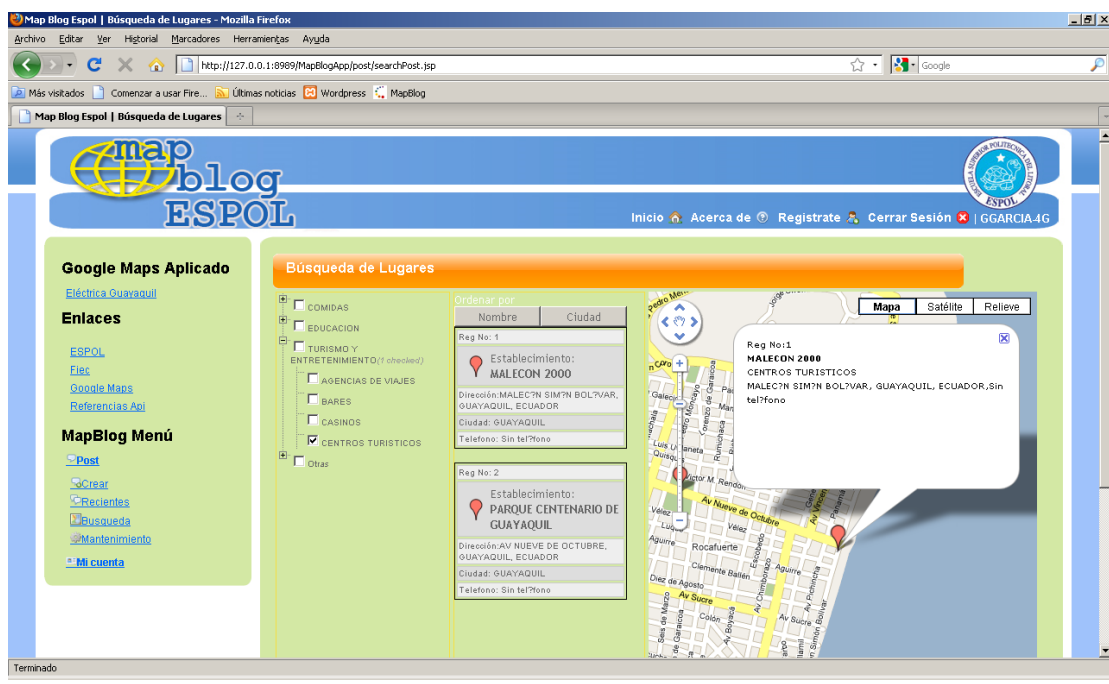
Map Blog Espol | Búsqueda de Lugares - Mozilla Firefox

Archivo Editar Ver Historial Marcadores Herramientas Ayuda

http://127.0.0.1:8989/MapBlogApp/post/searchPost.jsp

Google

Más visitados Comenzar a usar Fire... Últimas noticias Wordpress MapBlog

Map Blog Espol | Búsqueda de Lugares

map blog ESPOL

ESCUELA SUPERIOR POLITECNICA DEL LITORAL ESPOL

Inicio Acerca de Registrate Cerrar Sesión | GGARCIA4G

Google Maps Aplicado

Eléctrica Guayaquil

Enlaces

ESPOL
Fiec
Google Maps
Referencias Api

MapBlog Menú

Post
Crear
Recientes
Busqueda
Mantenimiento
Mi cuenta

Búsqueda de Lugares

COMIDAS
EDUCACION
TURISMO Y ENTRETENIMIENTO (1 checked)
AGENCIAS DE VIAJES
BARES
CASINOS
CENTROS TURISTICOS
Otras

Ordenar por

| Nombre | Ciudad |
|---|---|

Reg No: 1
Establecimiento:
MALECON 2000
Dirección:MALEC?N SIM?N BOL?VAR, GUAYAQUIL, ECUADOR
Ciudad: GUAYAQUIL
Telefono: Sin tel?fono

Reg No: 2
Establecimiento:
PARQUE CENTENARIO DE GUAYAQUIL
Dirección:AV NUEVE DE OCTUBRE, GUAYAQUIL, ECUADOR
Ciudad: GUAYAQUIL
Telefono: Sin tel?fono

Mapa Satélite Relieve

Reg No:1
MALECON 2000
CENTROS TURISTICOS
MALEC?N SIM?N BOL?VAR, GUAYAQUIL, ECUADOR,Sin tel?fono

Av Nueve de Octubre
Vélez
Aguirre
Rocafuerte
Clemente Ballén
Diez de Agosto
Av Sucre
Colón
Av Chimborazo
Av Pichincha
Escobedo
Luis Urdaneta
Quisquis
Víctor M. Rendón
Pedro Moncayo

Terminado